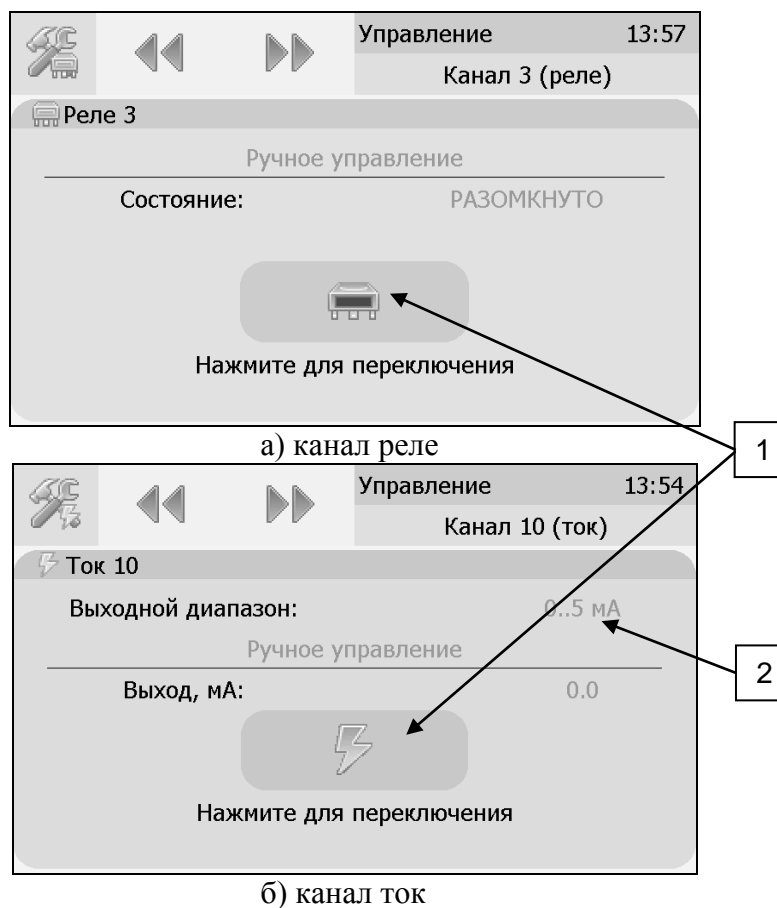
Управление 13:57
Канал 3 (реле)
Реле 3
Ручное управление
Состояние: РАЗОМКНУТО
Нажмите для переключения
а) канал реле
1
Управление 13:54
Канал 10 (ток)
Ток 10
Выходной диапазон: 0..5 мА
Ручное управление
Выход, мА: 0.0
2
Нажмите для переключения
б) канал ток